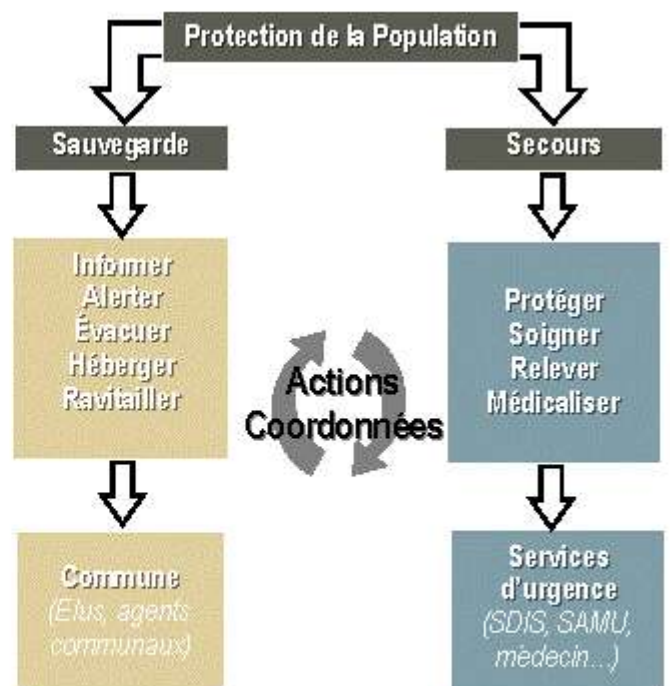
Protection de la Population

Sauvegarde

Secours

Informer
Alerter
Évacuer
Héberger
Ravitailler

Actions
Coordonnées

Protéger
Soigner
Relever
Médicaliser

Commune
(Elus, agents communaux)

Services d'urgence
(SDIS, SAMU, médecin...)